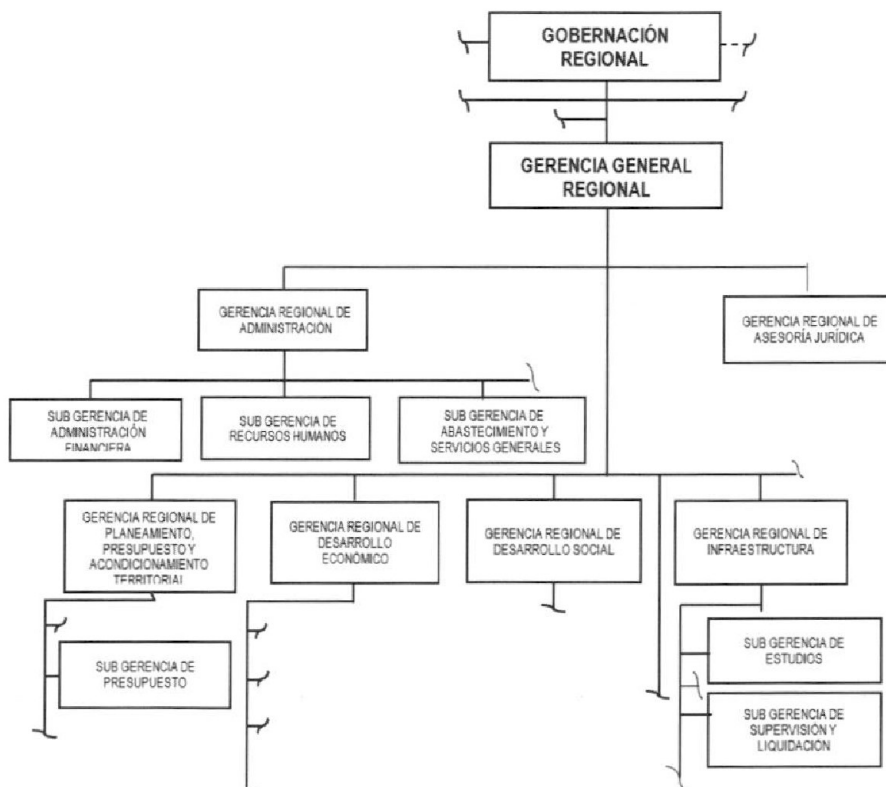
GOBERNACIÓN REGIONAL

GERENCIA GENERAL REGIONAL

GERENCIA REGIONAL DE ADMINISTRACIÓN

GERENCIA REGIONAL DE ASESORÍA JURÍDICA

SUB GERENCIA DE ADMINISTRACIÓN FINANCIERA

SUB GERENCIA DE RECURSOS HUMANOS

SUB GERENCIA DE ABASTECIMIENTO Y SERVICIOS GENERALES

GERENCIA REGIONAL DE PLANEAMIENTO, PRESUPUESTO Y ACONDICIONAMIENTO TERRITORIAL

GERENCIA REGIONAL DE DESARROLLO ECONÓMICO

GERENCIA REGIONAL DE DESARROLLO SOCIAL

GERENCIA REGIONAL DE INFRAESTRUCTURA

SUB GERENCIA DE PRESUPUESTO

SUB GERENCIA DE ESTUDIOS

SUB GERENCIA DE SUPERVISIÓN Y LIQUIDACIÓN